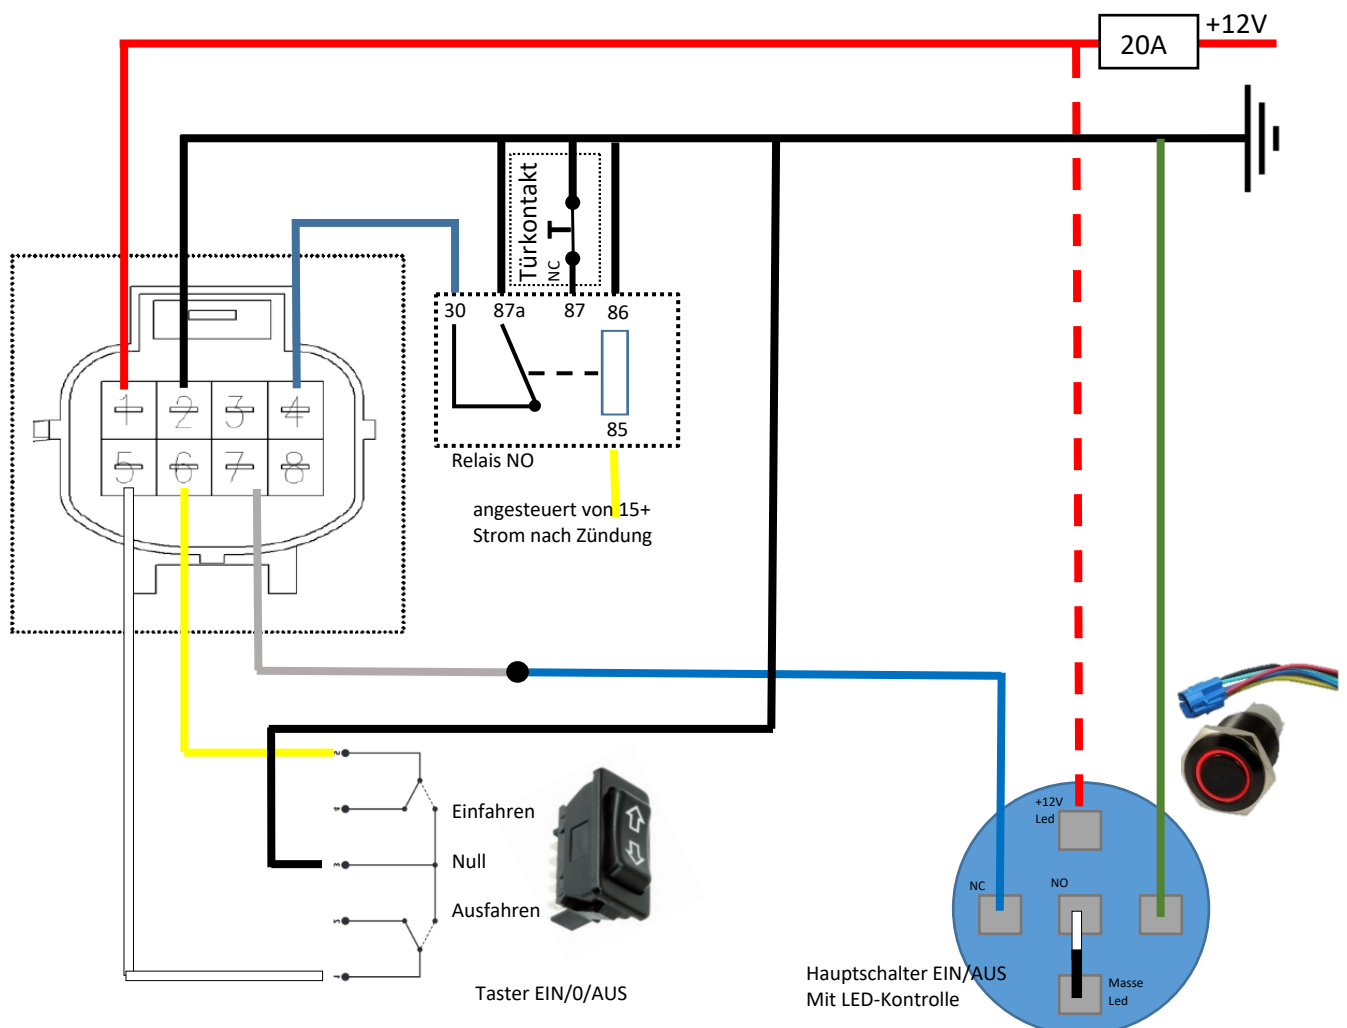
+12V
20A
Türkontakt
NC
30
87a
87
86
85
Relais NO
1
2
3
4
5
6
7
8
angesteuert von 15+
Strom nach Zündung
Einfahren
Null
Ausfahren
Taster EIN/0/AUS
+12V
Led
NC
NO
Masse
Led
Hauptschalter EIN/AUS
Mit LED-Kontrolle